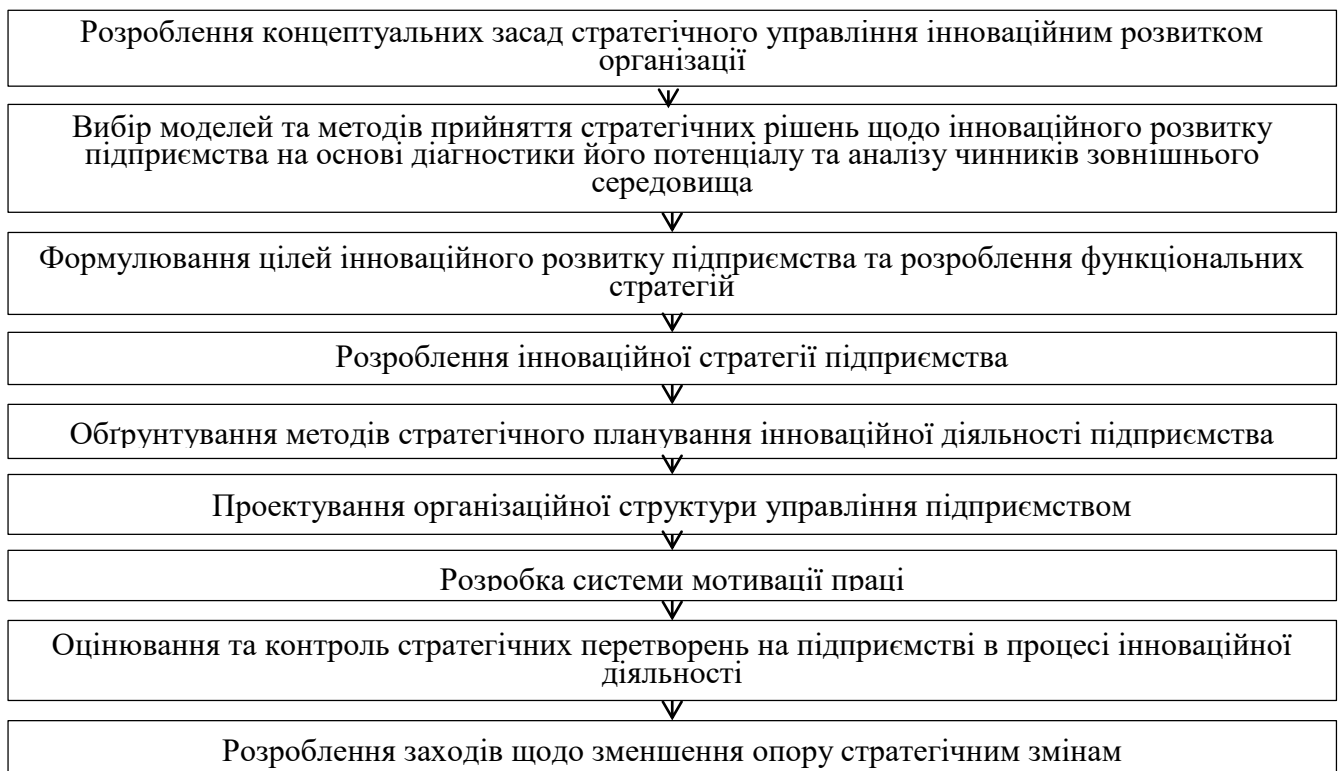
Розроблення концептуальних засад стратегічного управління інноваційним розвитком організації

Вибір моделей та методів прийняття стратегічних рішень щодо інноваційного розвитку підприємства на основі діагностики його потенціалу та аналізу чинників зовнішнього середовища

Формулювання цілей інноваційного розвитку підприємства та розроблення функціональних стратегій

Розроблення інноваційної стратегії підприємства

Обґрунтування методів стратегічного планування інноваційної діяльності підприємства

Проектування організаційної структури управління підприємством

Розробка системи мотивації праці

Оцінювання та контроль стратегічних перетворень на підприємстві в процесі інноваційної діяльності

Розроблення заходів щодо зменшення опору стратегічним змінам